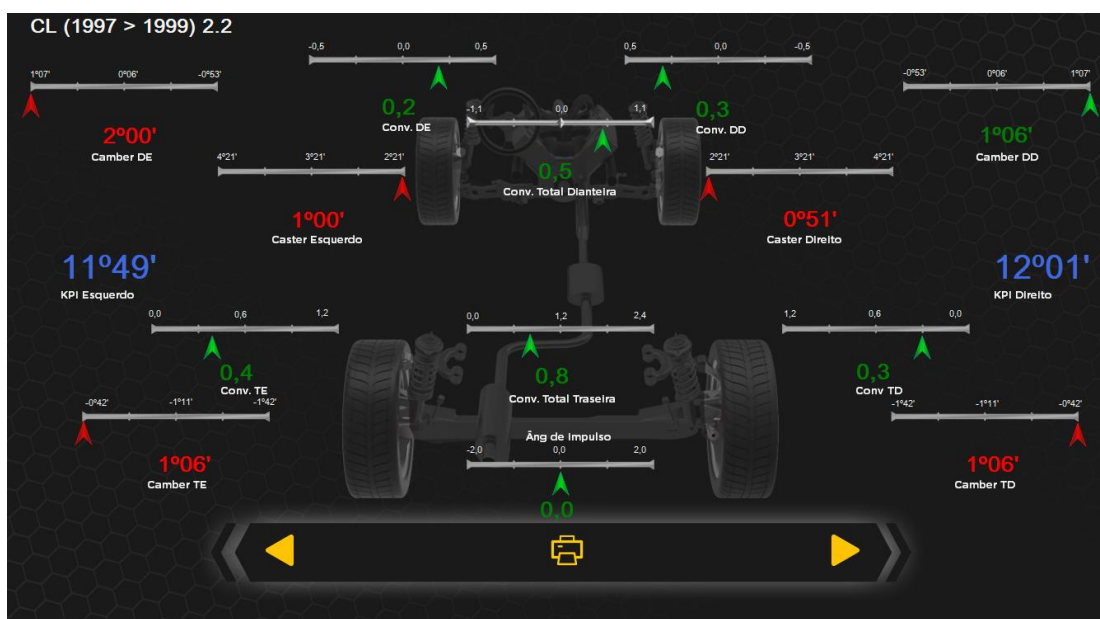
CL (1997 > 1999) 2.2

-0,5 0,0 0,5
0,5 0,0 -0,5

1°07' 0°06' -0°53'
-0°53' 0°06' 1°07'

0,2
Conv. DE

-1,1 0,0 1,1

0,3
Conv. DD

2º00'
Camber DE

1º06'
Camber DD

0,5
Conv. Total Dianteira

4°21' 3°21' 2°21'
2°21' 3°21' 4°21'

1º00'
Caster Esquerdo

0º51'
Caster Direito

11º49'
KPI Esquerdo

12º01'
KPI Direito

0,0 0,6 1,2
0,0 1,2 2,4
1,2 0,6 0,0

0,4
Conv. TE

0,8
Conv. Total Traseira

0,3
Conv TD

-0°42' -1°11' -1°42'
-1°42' -1°11' -0°42'

Âng de Impulso

-2,0 0,0 2,0

1º06'
Camber TE

1º06'
Camber TD

0,0